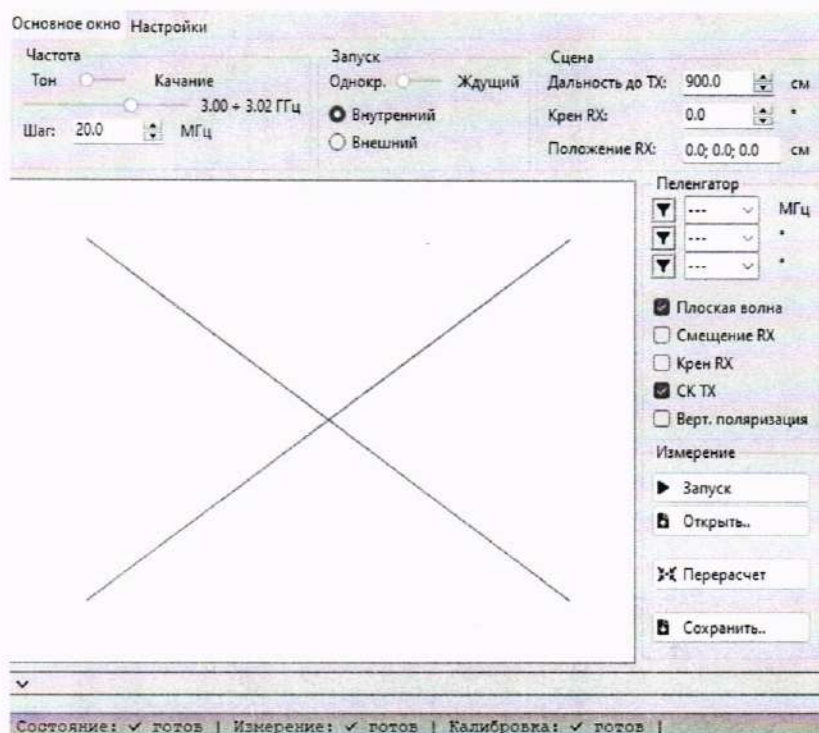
Основное окно Настройки

Частота
Тон Качание
3.00 ÷ 3.02 ГГц
Шаг: 20.0 МГц

Запуск
Однокр. Ждущий
Внутренний
Внешний

Сцена
Дальность до TX: 900.0 см
Крен RX: 0.0 °
Положение RX: 0.0; 0.0; 0.0 см

Пеленгатор
--- МГц
--- °
--- °

Плоская волна
Смещение RX
Крен RX
СК TX
Верт. поляризация

Измерение
Запуск
Открыть..
Перерасчет
Сохранить..

Состояние: ✓ готов | Измерение: ✓ готов | Калибровка: ✓ готов |